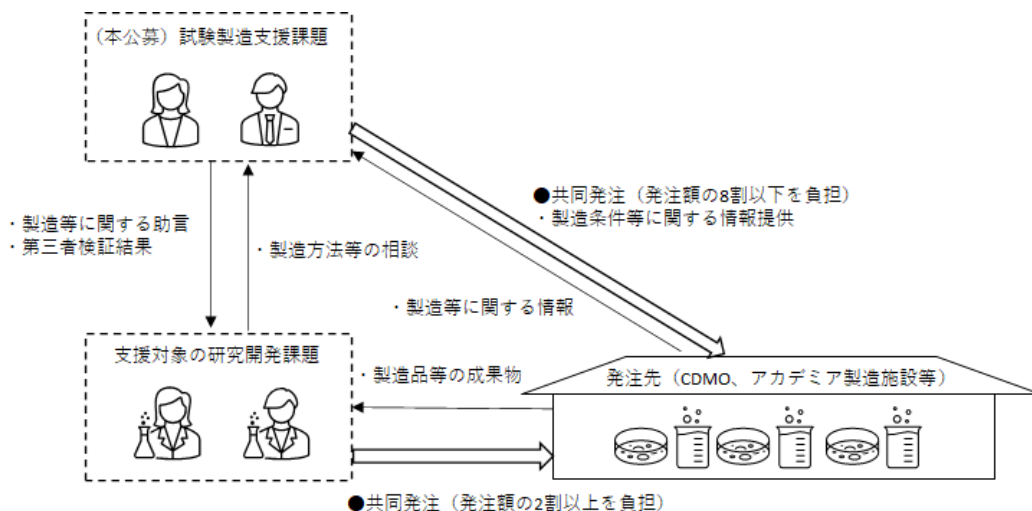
（本公募）試験製造支援課題

・製造等に関する助言
・第三者検証結果

・製造方法等の相談

●共同発注（発注額の8割以下を負担）
・製造条件等に関する情報提供

・製造等に関する情報

支援対象の研究開発課題

・製造品等の成果物

発注先（CDMO、アカデミア製造施設等）

●共同発注（発注額の2割以上を負担）